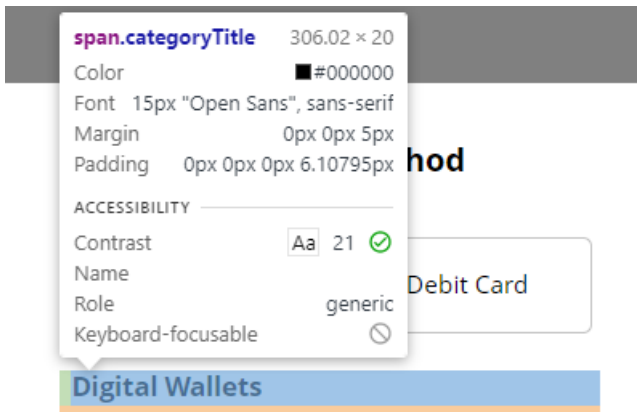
span.categoryTitle 306.02 × 20
Color #000000
Font 15px "Open Sans", sans-serif
Margin 0px 0px 5px
Padding 0px 0px 0px 6.10795px
ACCESSIBILITY
Contrast Aa 21
Name
Role generic
Keyboard-focusable

hod

Debit Card

Digital Wallets